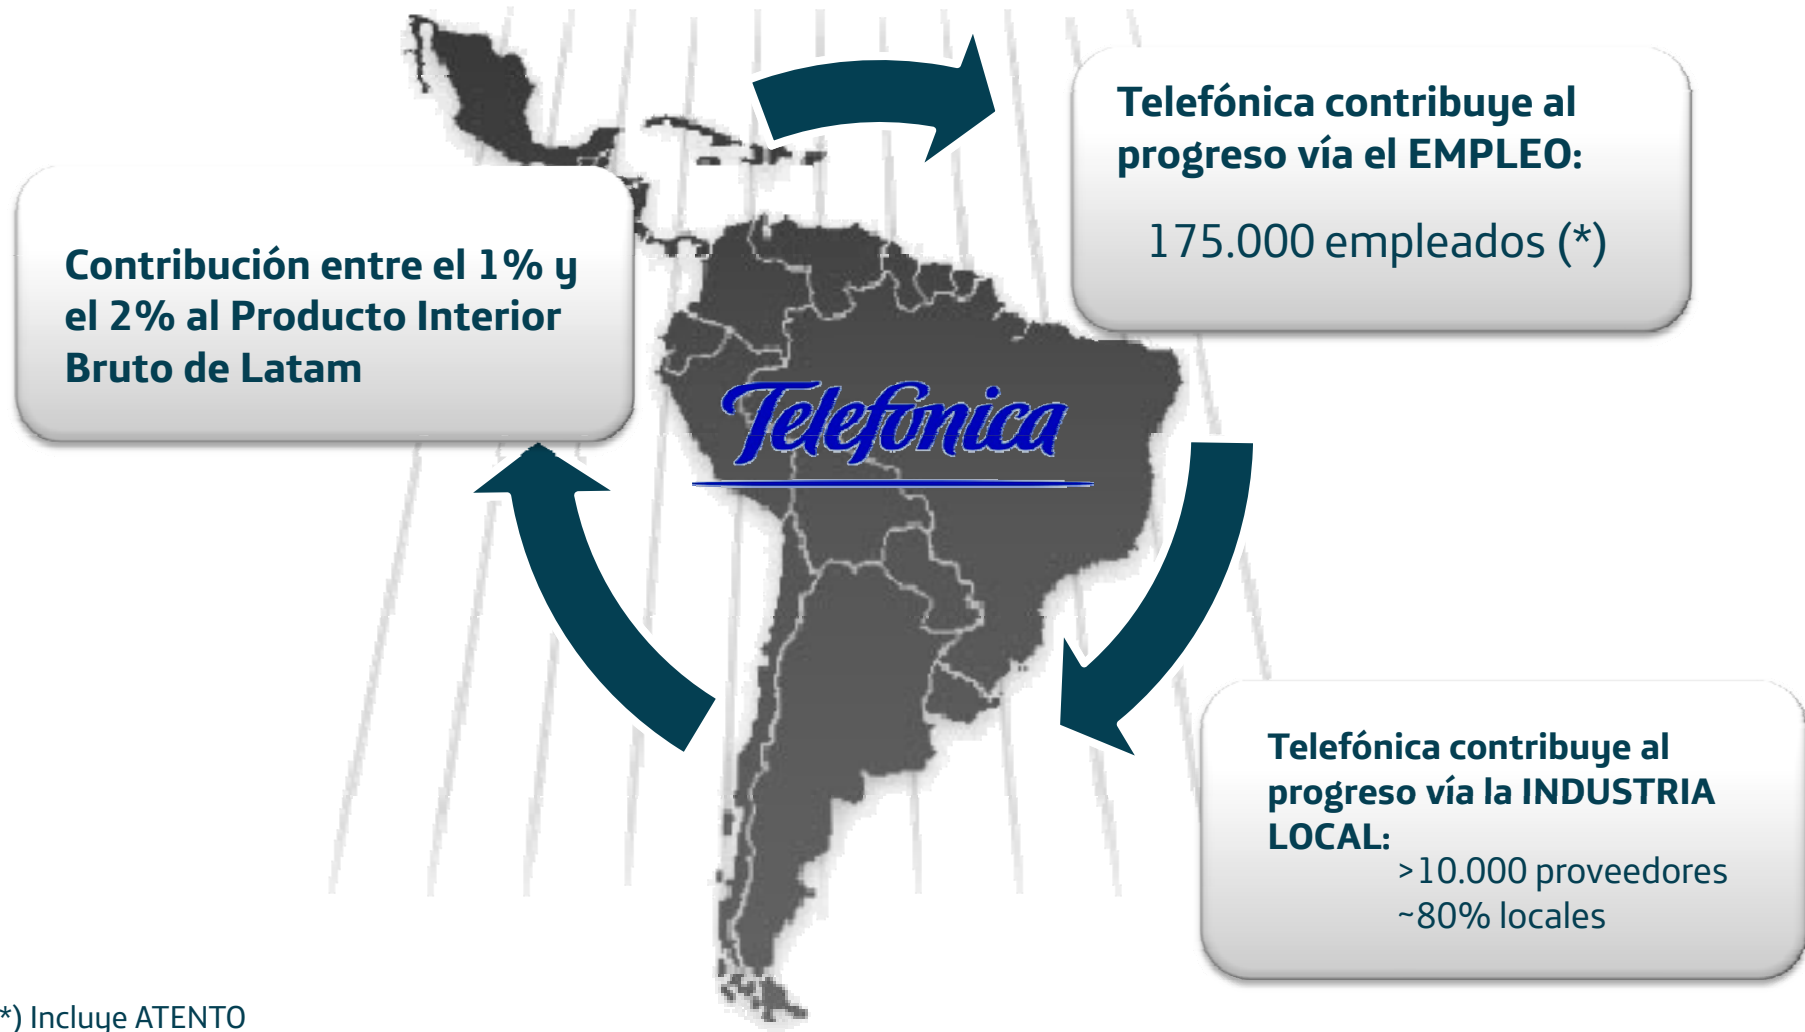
Telefónica contribuye al progreso vía el EMPLEO:

175.000 empleados (*)

Contribución entre el 1% y el 2% al Producto Interior Bruto de Latam

Telefónica

Telefónica contribuye al progreso vía la INDUSTRIA LOCAL:

>10.000 proveedores
~80% locales

*) Incluye ATENTO